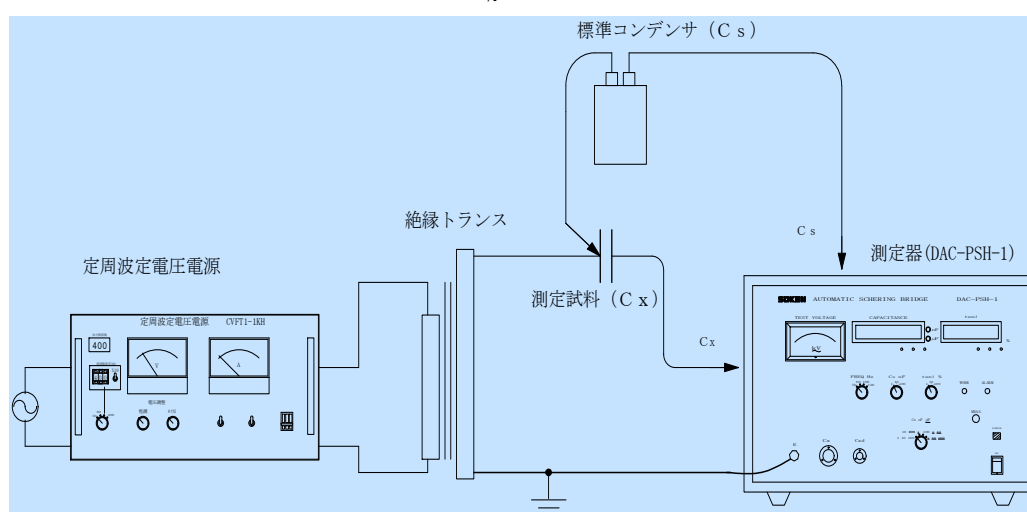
標準コンデンサ（Ｃｓ）

絶縁トランス

Ｃｓ

定周波定電圧電源

測定器(DAC-PSH-1)

測定試料（Ｃｘ）

定周波定電圧電源　CVFT1-1KH

400

V

A

電圧調整

SOKEN　AUTOMATIC SCHERING BRIDGE　DAC-PSH-1

TEST VOLTAGE

CAPACITANCE

tanδ

kV

%

FREQ Hz

Cx nF

tanδ %

Cx

Cx

Csd

H